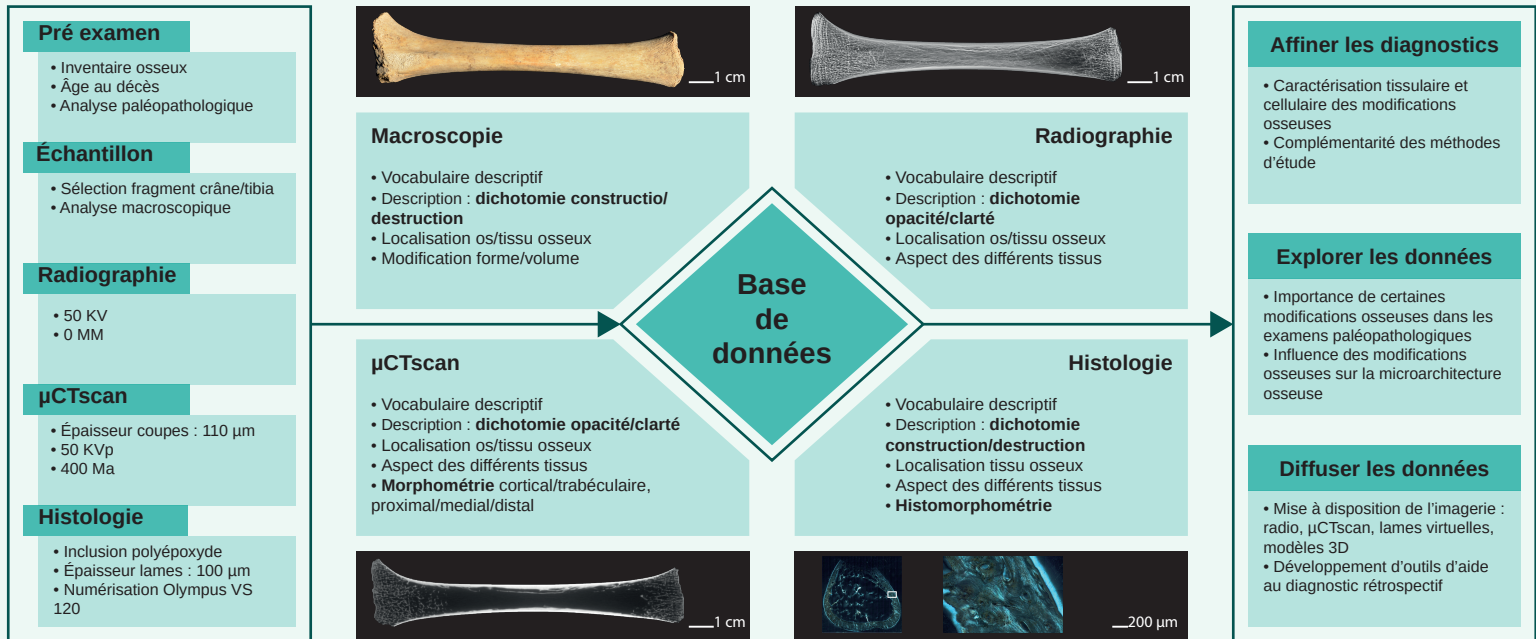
Pré examen

• Inventaire osseux
• Âge au décès
• Analyse paléopathologique

Échantillon

• Sélection fragment crâne/tibia
• Analyse macroscopique

Radiographie

• 50 KV
• 0 MM

µCTscan

• Épaisseur coupes : 110 µm
• 50 KVp
• 400 Ma

Histologie

• Inclusion polyépoxyde
• Épaisseur lames : 100 µm
• Numérisation Olympus VS 120

1 cm

Macroscopie

• Vocabulaire descriptif
• Description : **dichotomie constructio/destruction**
• Localisation os/tissu osseux
• Modification forme/volume

1 cm

Radiographie

• Vocabulaire descriptif
• Description : **dichotomie opacité/clarté**
• Localisation os/tissu osseux
• Aspect des différents tissus

Base de données

µCTscan

• Vocabulaire descriptif
• Description : **dichotomie opacité/clarté**
• Localisation os/tissu osseux
• Aspect des différents tissus
• **Morphométrie** cortical/trabéculaire, proximal/medial/distal

Histologie

• Vocabulaire descriptif
• Description : **dichotomie construction/destruction**
• Localisation tissu osseux
• Aspect des différents tissus
• **Histomorphométrie**

1 cm

200 µm

Affiner les diagnostics

• Caractérisation tissulaire et cellulaire des modifications osseuses
• Complémentarité des méthodes d'étude

Explorer les données

• Importance de certaines modifications osseuses dans les examens paléopathologiques
• Influence des modifications osseuses sur la microarchitecture osseuse

Diffuser les données

• Mise à disposition de l'imagerie : radio, µCTscan, lames virtuelles, modèles 3D
• Développement d'outils d'aide au diagnostic rétrospectif